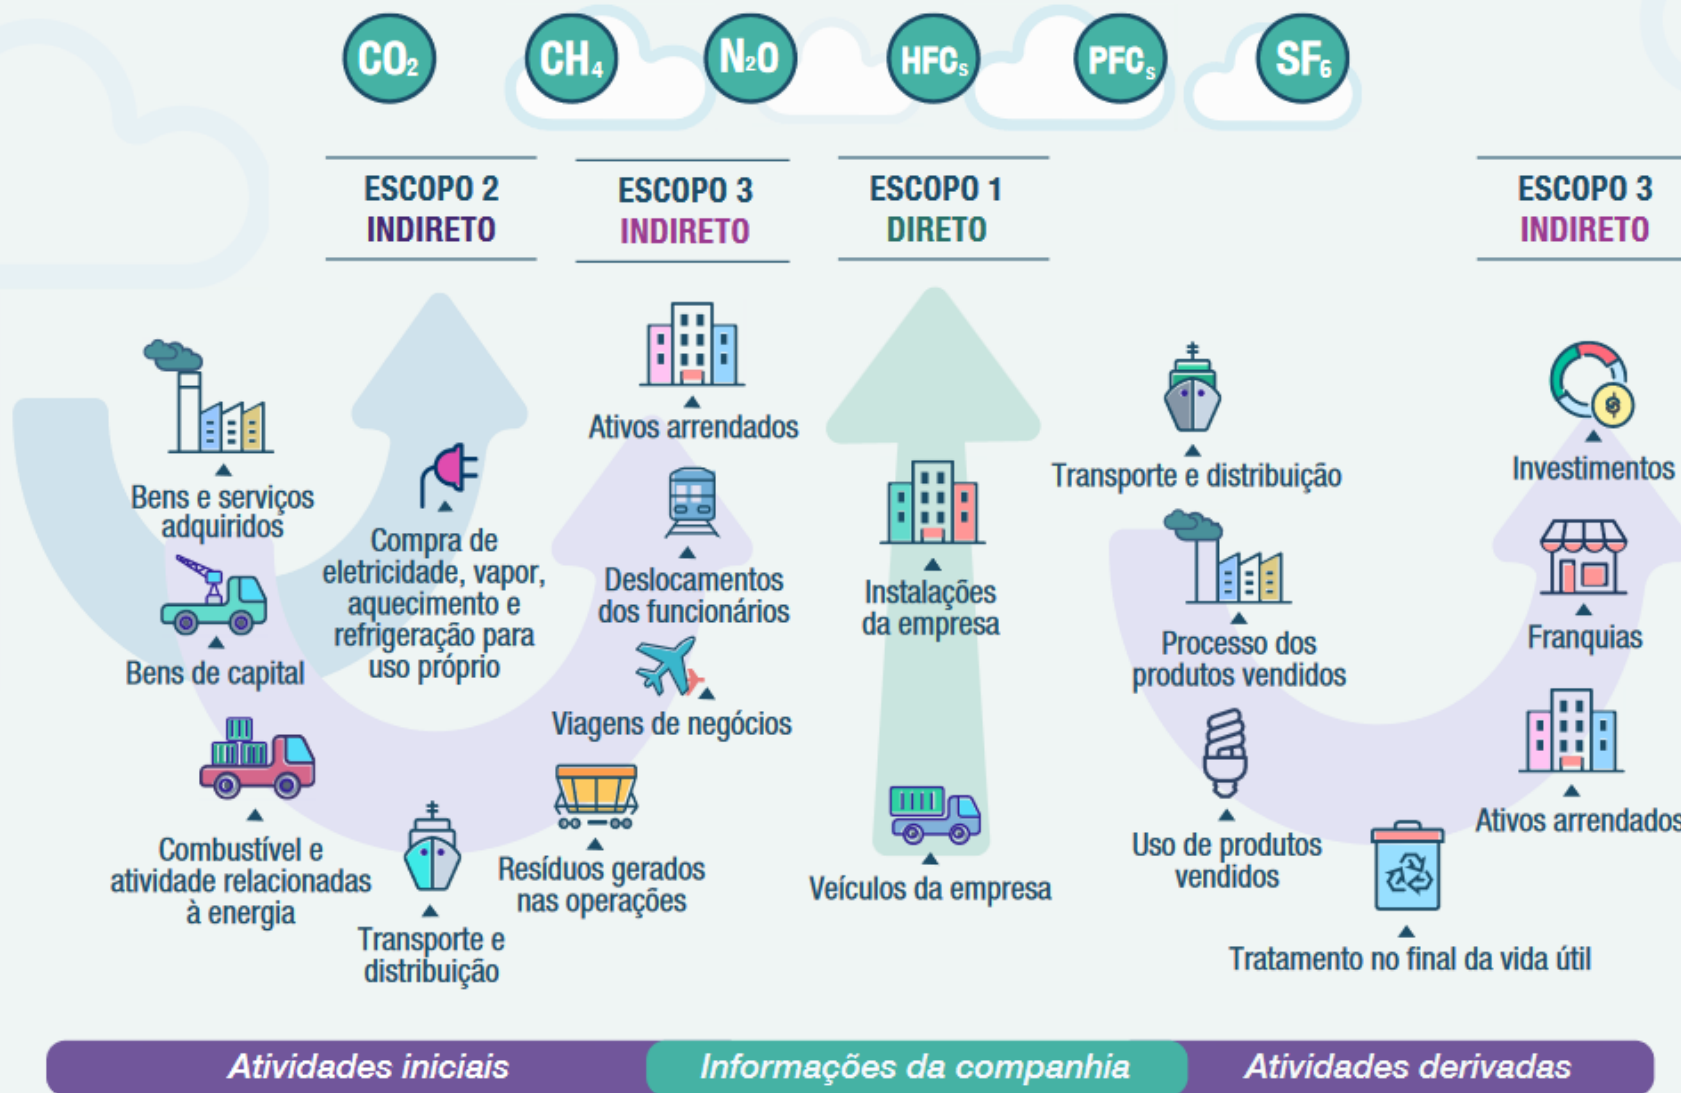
$CO_2$ $CH_4$ $N_2O$ $HFC_S$ $PFC_S$ $SF_6$

ESCOPO 2
INDIRETO

ESCOPO 3
INDIRETO

ESCOPO 1
DIRETO

ESCOPO 3
INDIRETO

Bens e serviços adquiridos

Bens de capital

Combustível e atividade relacionadas à energia

Compra de eletricidade, vapor, aquecimento e refrigeração para uso próprio

Transporte e distribuição

Ativos arrendados

Deslocamentos dos funcionários

Viagens de negócios

Resíduos gerados nas operações

Instalações da empresa

Veículos da empresa

Transporte e distribuição

Processo dos produtos vendidos

Uso de produtos vendidos

Tratamento no final da vida útil

Investimentos

Franquias

Ativos arrendados

Atividades iniciais
Informações da companhia
Atividades derivadas